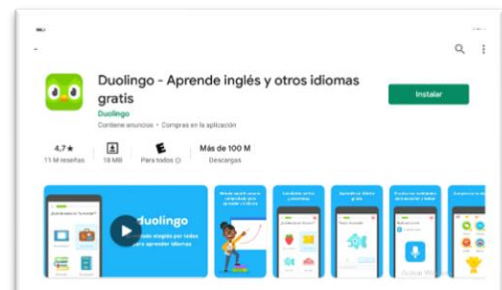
Duolingo - Aprende inglés y otros idiomas gratis

Duolingo

Contiene anuncios · Compras en la aplicación

Instalar

4,7 ★
11 M reseñas

18 MB

E
Para todos

Más de 100 M
Descargas

duolingo

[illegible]

Activar Windows